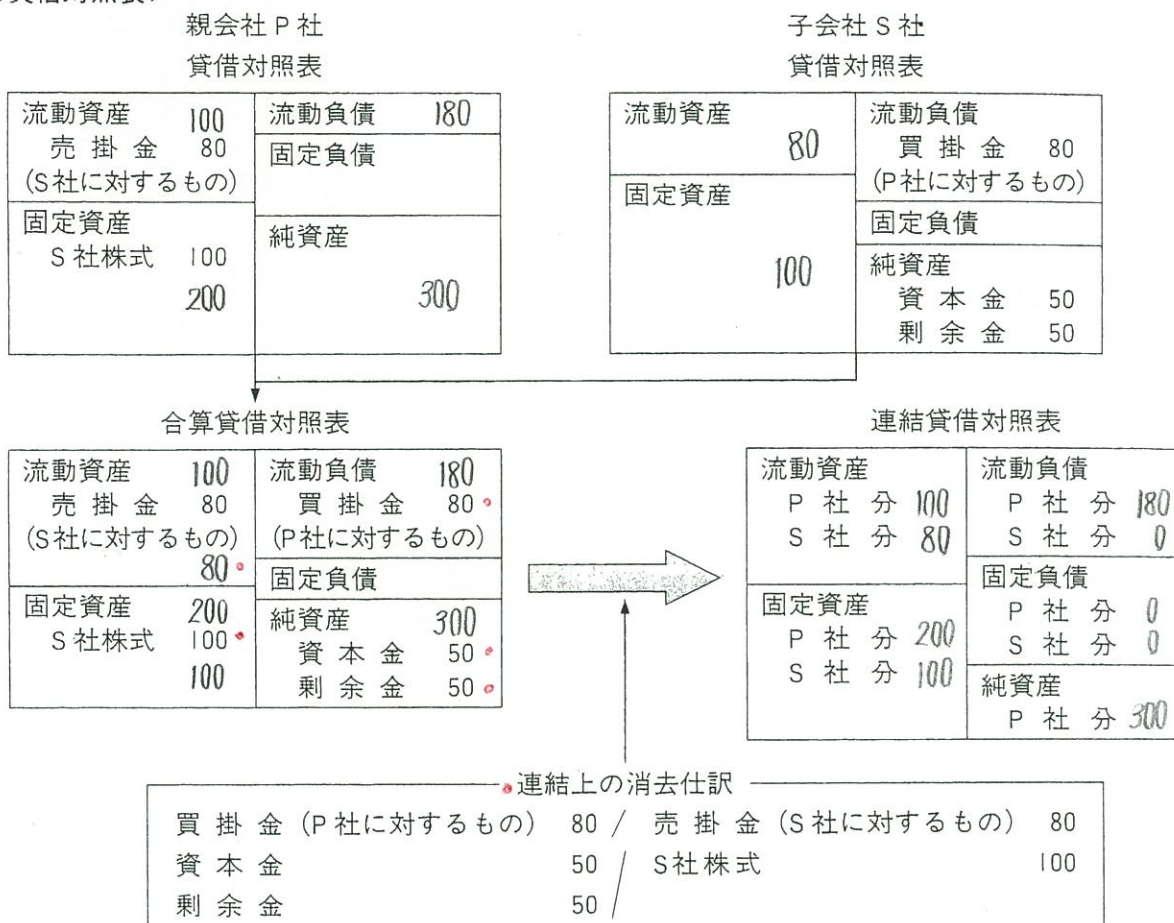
貸借対照表

親会社P社
貸借対照表

| 流動資産 100<br>売掛金 80<br>(S社に対するもの)<br>固定資産<br>S社株式 100<br>200 | 流動負債 180<br>固定負債<br>純資産<br>300 |
|---|---|

子会社S社
貸借対照表

| 流動資産<br>80<br>固定資産<br>100 | 流動負債<br>買掛金 80<br>(P社に対するもの)<br>固定負債<br>純資産<br>資本金 50<br>剰余金 50 |
|---|---|

合算貸借対照表

| 流動資産 100<br>売掛金 80<br>(S社に対するもの)<br>80<br>固定資産 200<br>S社株式 100<br>100 | 流動負債 180<br>買掛金 80<br>(P社に対するもの)<br>固定負債<br>純資産 300<br>資本金 50<br>剰余金 50 |
|---|---|

連結貸借対照表

| 流動資産<br>P社分 100<br>S社分 80<br>固定資産<br>P社分 200<br>S社分 100 | 流動負債<br>P社分 180<br>S社分 0<br>固定負債<br>P社分 0<br>S社分 0<br>純資産<br>P社分 300 |
|---|---|

連結上の消去仕訳

| | | | |
|---|---|---|---|
| 買掛金(P社に対するもの) | 80 | 売掛金(S社に対するもの) | 80 |
| 資本金 | 50 | S社株式 | 100 |
| 剰余金 | 50 | | |